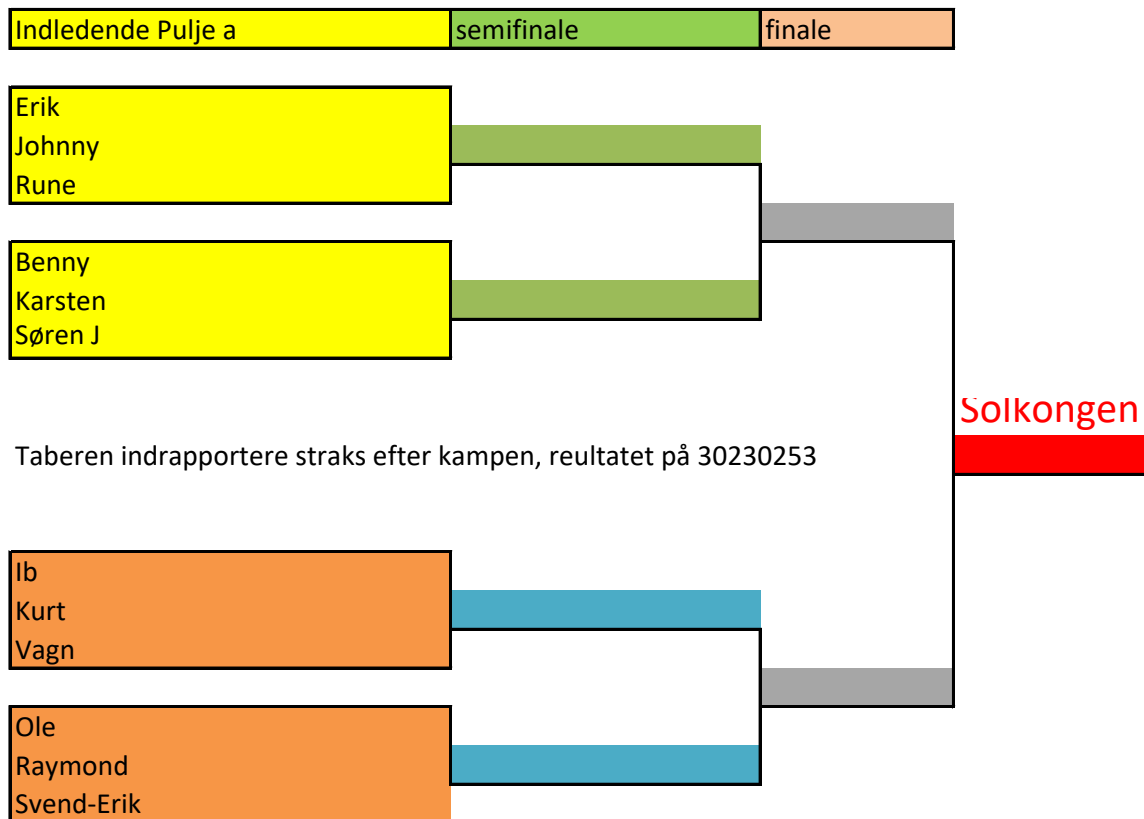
| Indledende Pulje a | semifinale | finale |
|---|---|---|

Erik
Johnny
Rune

Benny
Karsten
Søren J

Solkongen

Taberen indrapportere straks efter kampen, reultatet på 30230253

Ib
Kurt
Vagn

Ole
Raymond
Svend-Erik